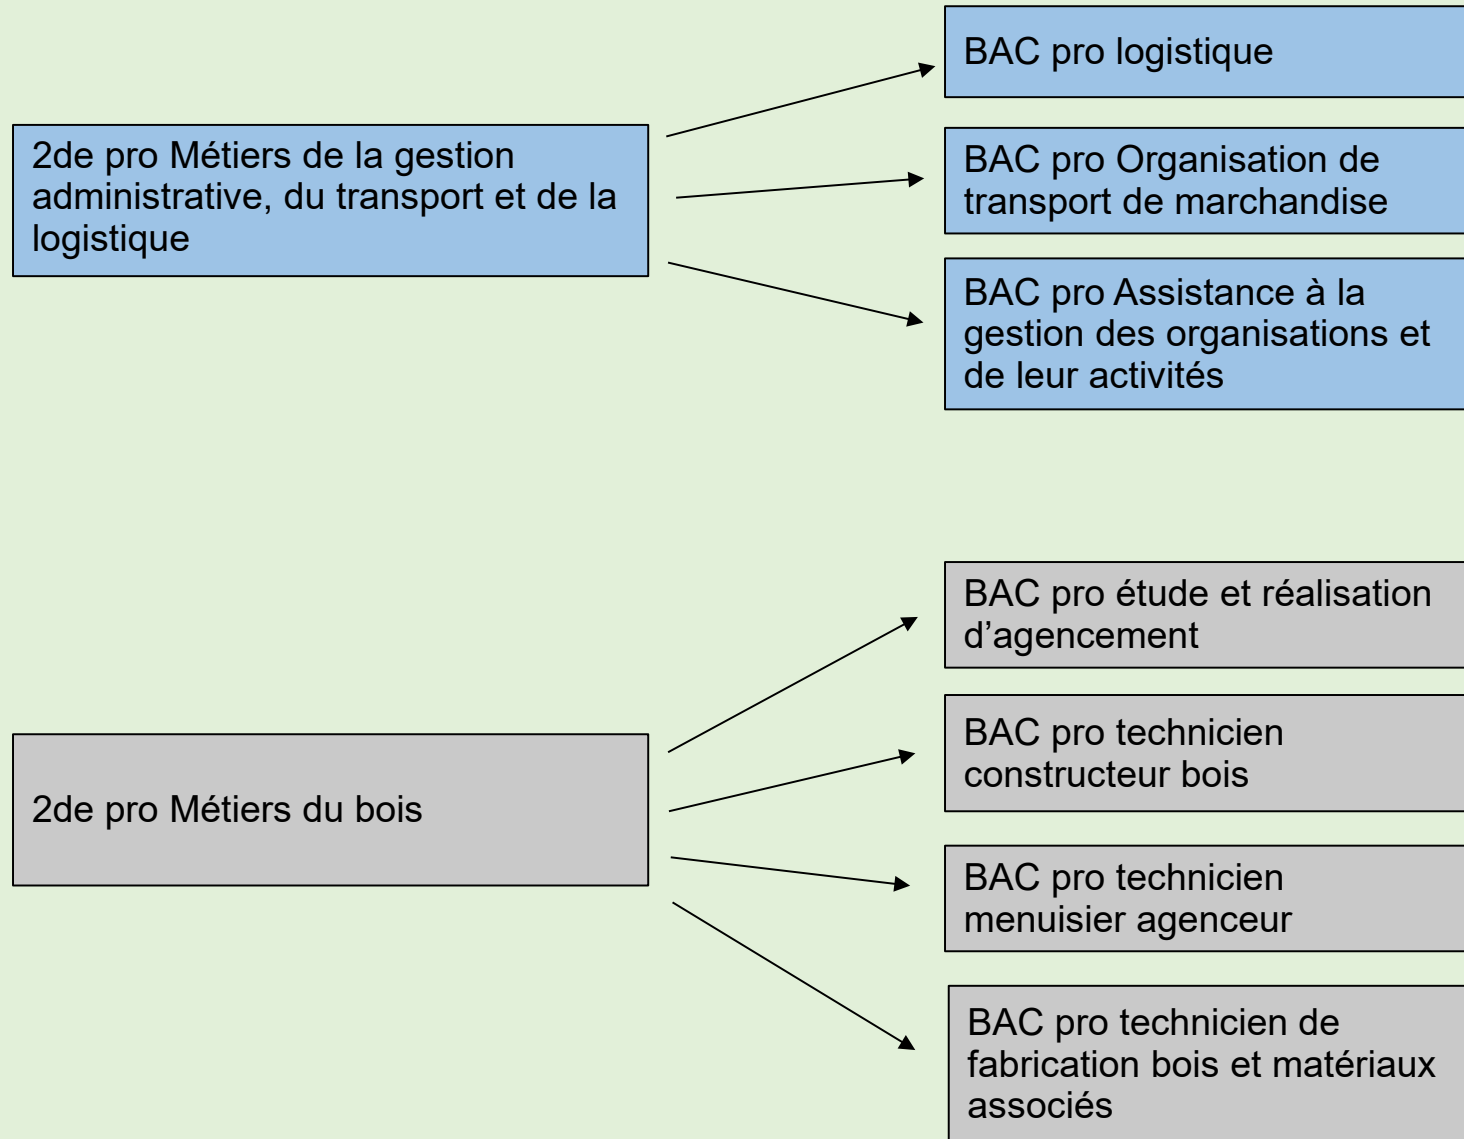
2de pro Métiers de la gestion administrative, du transport et de la logistique

BAC pro logistique

BAC pro Organisation de transport de marchandise

BAC pro Assistance à la gestion des organisations et de leur activités

2de pro Métiers du bois

BAC pro étude et réalisation d’agencement

BAC pro technicien constructeur bois

BAC pro technicien menuisier agenceur

BAC pro technicien de fabrication bois et matériaux associés